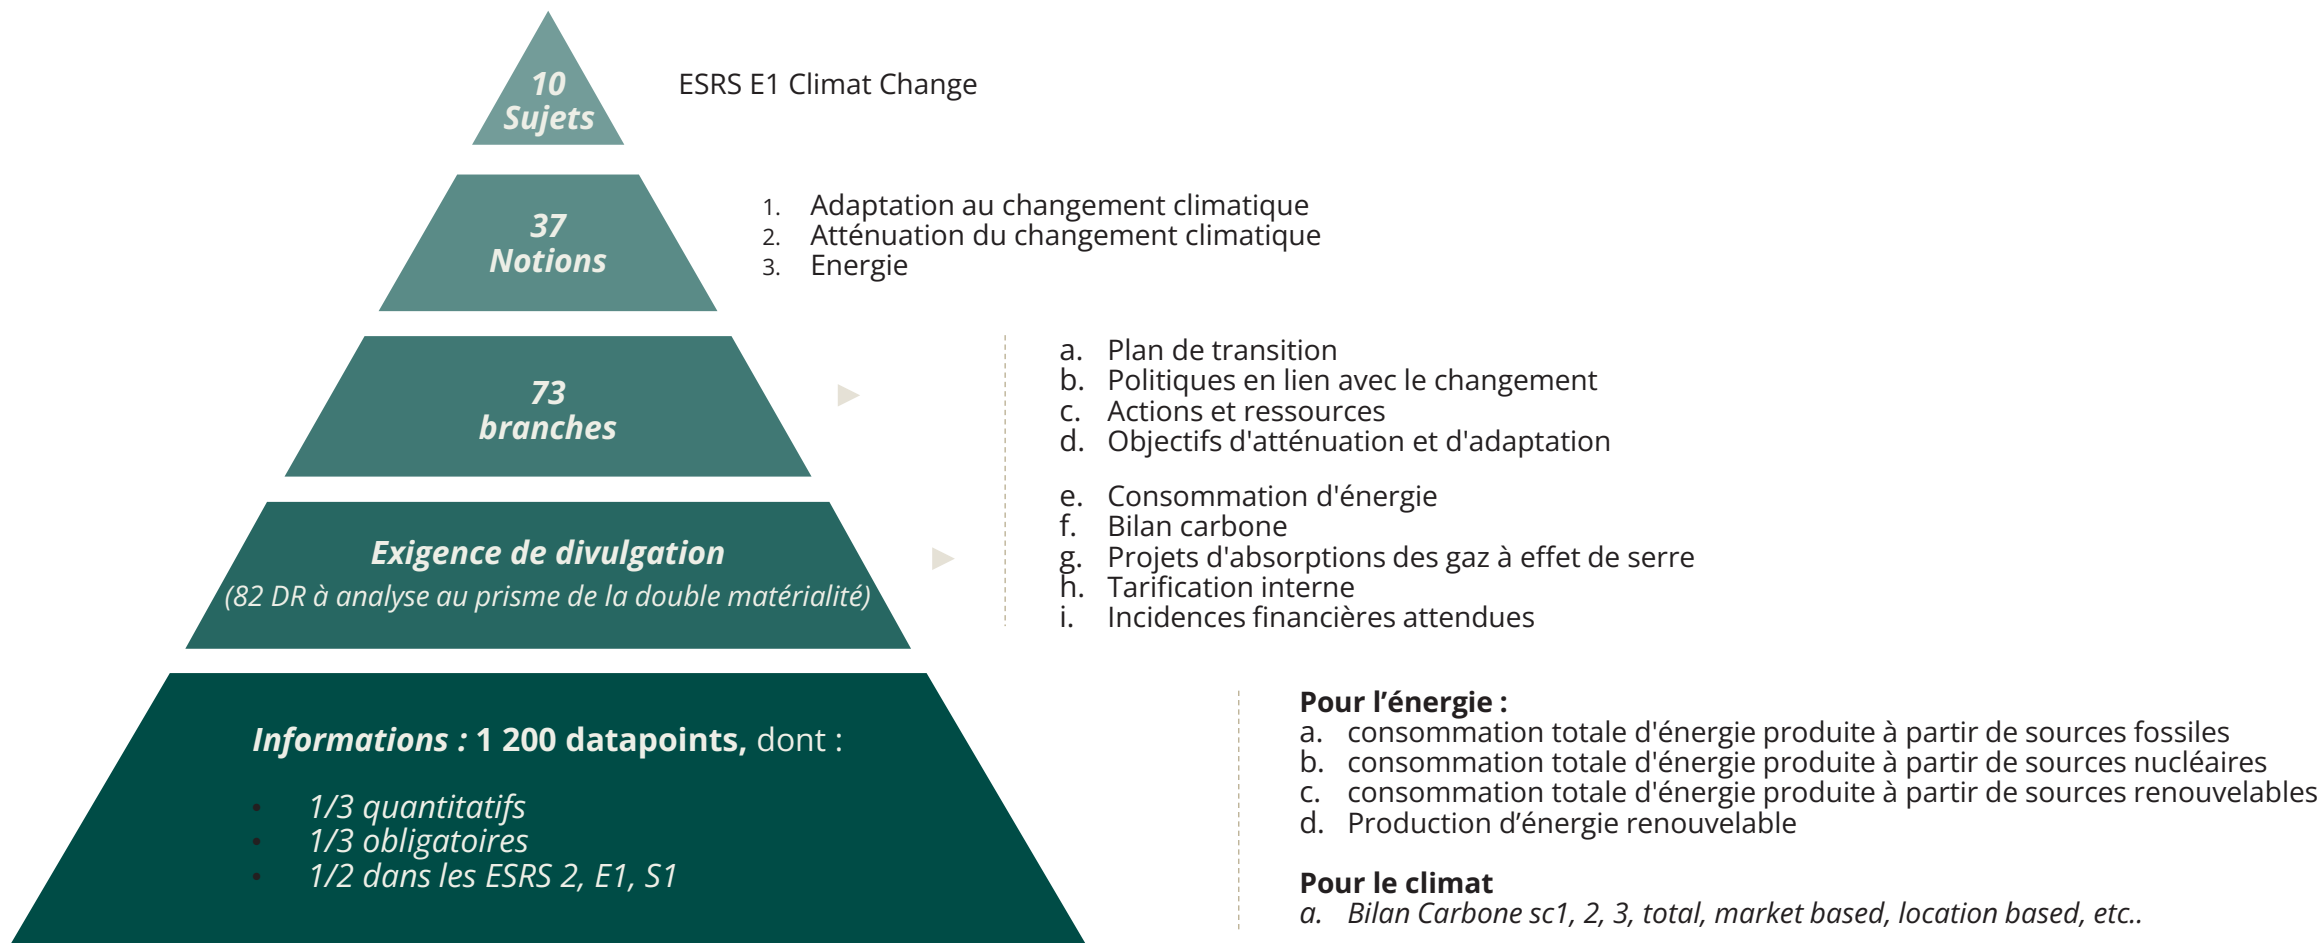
10
Sujets

ESRS E1 Climat Change

37
Notions

1. Adaptation au changement climatique
2. Atténuation du changement climatique
3. Energie

73
branches

a. Plan de transition
b. Politiques en lien avec le changement
c. Actions et ressources
d. Objectifs d'atténuation et d'adaptation

Exigence de divulgation
(82 DR à analyse au prisme de la double matérialité)

e. Consommation d'énergie
f. Bilan carbone
g. Projets d'absorptions des gaz à effet de serre
h. Tarification interne
i. Incidences financières attendues

Informations : 1 200 datapoints, dont :

- 1/3 quantitatifs
- 1/3 obligatoires
- 1/2 dans les ESRS 2, E1, S1

Pour l'énergie :
a. consommation totale d'énergie produite à partir de sources fossiles
b. consommation totale d'énergie produite à partir de sources nucléaires
c. consommation totale d'énergie produite à partir de sources renouvelables
d. Production d'énergie renouvelable

Pour le climat
a. Bilan Carbone sc1, 2, 3, total, market based, location based, etc..